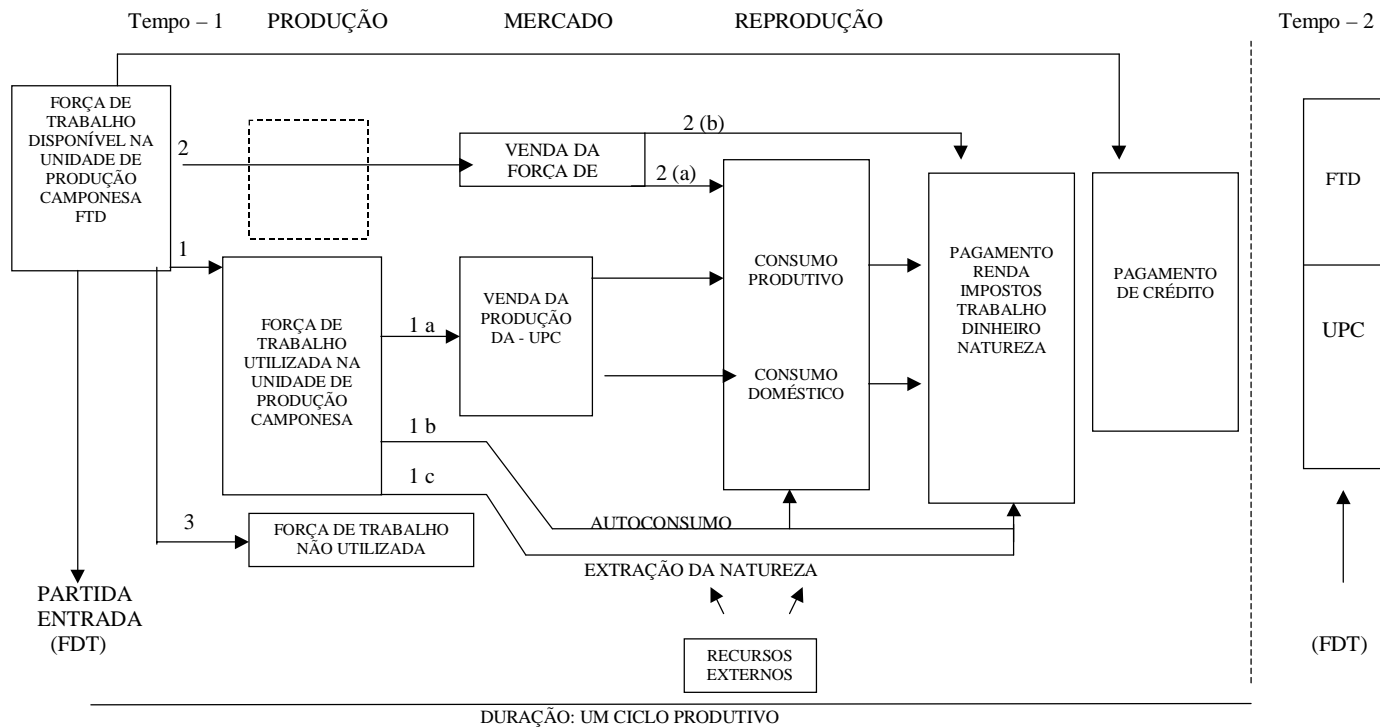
Tempo – 1 PRODUÇÃO MERCADO REPRODUÇÃO Tempo – 2

FORÇA DE TRABALHO DISPONÍVEL NA UNIDADE DE PRODUÇÃO CAMPONESA FTD

2

VENDA DA FORÇA DE

2 (b)

2 (a)

1

FORÇA DE TRABALHO UTILIZADA NA UNIDADE DE PRODUÇÃO CAMPONESA

1 a

VENDA DA PRODUÇÃO DA - UPC

CONSUMO PRODUTIVO

CONSUMO DOMÉSTICO

PAGAMENTO RENDA IMPOSTOS TRABALHO DINHEIRO NATUREZA

PAGAMENTO DE CRÉDITO

FTD

UPC

1 b

1 c

AUTOCONSUMO

3

FORÇA DE TRABALHO NÃO UTILIZADA

EXTRAÇÃO DA NATUREZA

PARTIDA ENTRADA (FDT)

RECURSOS EXTERNOS

(FDT)

DURAÇÃO: UM CICLO PRODUTIVO